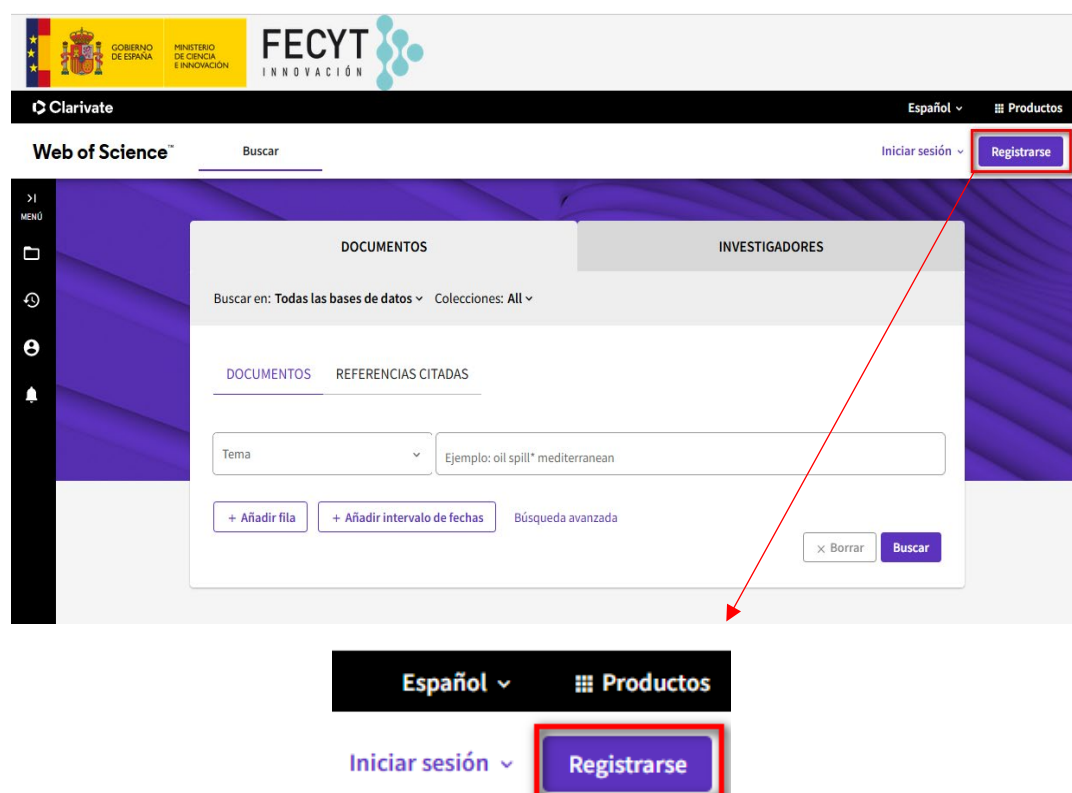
GOBIERNO DE ESPAÑA
MINISTERIO DE CIENCIA E INNOVACIÓN
FECYT
INNOVACIÓN

Clarivate
Español
Productos

Web of Science™
Buscar
Iniciar sesión
Registrarse

MENÚ

DOCUMENTOS
INVESTIGADORES

Buscar en: Todas las bases de datos
Colecciones: All

DOCUMENTOS
REFERENCIAS CITADAS

Tema
Ejemplo: oil spill* mediterranean

+ Añadir fila
+ Añadir intervalo de fechas
Búsqueda avanzada

× Borrar
Buscar

Español
Productos
Iniciar sesión
Registrarse